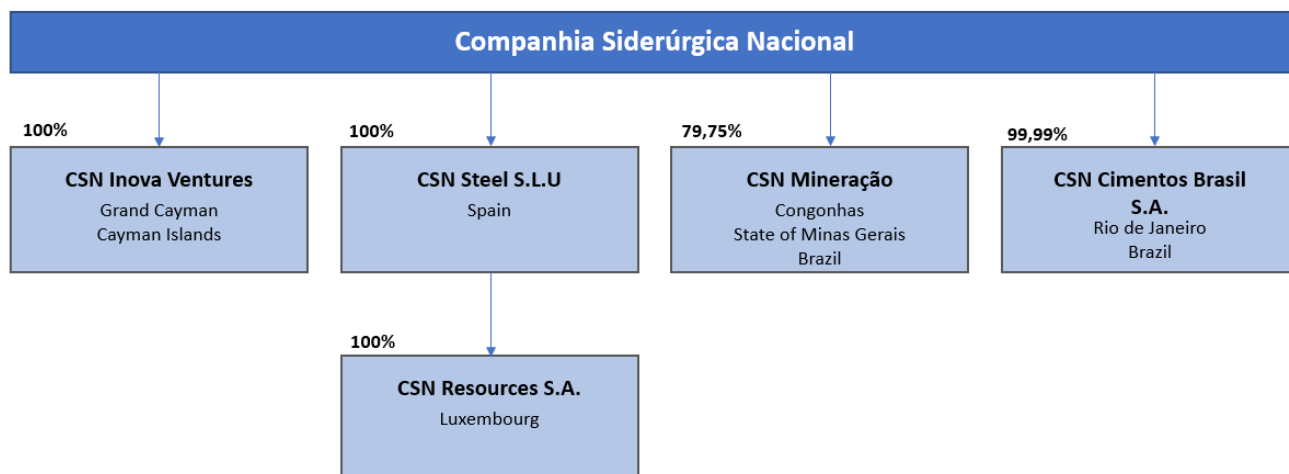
Companhia Siderúrgica Nacional

100%
CSN Inova Ventures
Grand Cayman
Cayman Islands

100%
CSN Steel S.L.U
Spain

79,75%
CSN Mineração
Congonhas
State of Minas Gerais
Brazil

99,99%
CSN Cimentos Brasil S.A.
Rio de Janeiro
Brazil

100%
CSN Resources S.A.
Luxembourg